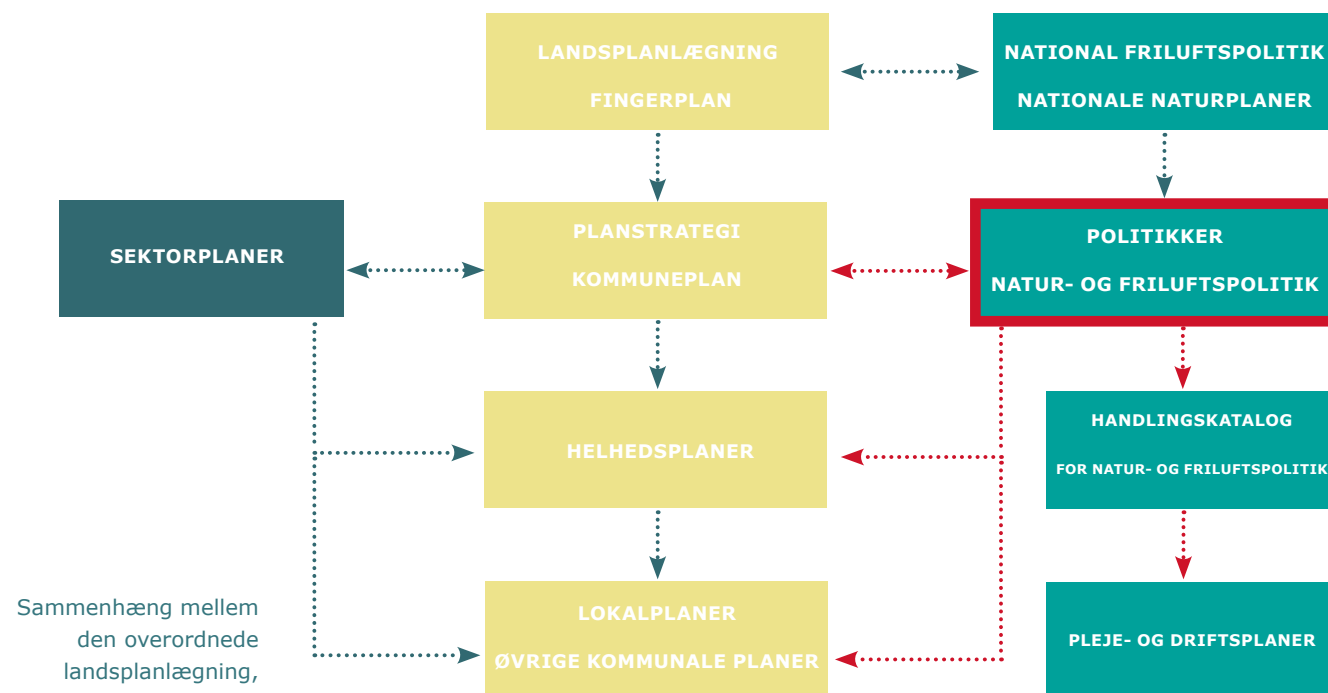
LANDSPLANLÆGNING
FINGERPLAN

NATIONAL FRILUFTSPOLITIK
NATIONALE NATURPLANER

SEKTORPLANER

PLANSTRATEGI
KOMMUNEPLAN

POLITIKKER
NATUR- OG FRILUFTSPOLITIK

HELHEDSPLANER

HANDLINGSKATALOG
FOR NATUR- OG FRILUFTSPOLITIK

LOKALPLANER
ØVRIGE KOMMUNALE PLANER

PLEJE- OG DRIFTSPLANER

Sammenhæng mellem den overordnede landsplanlægning,